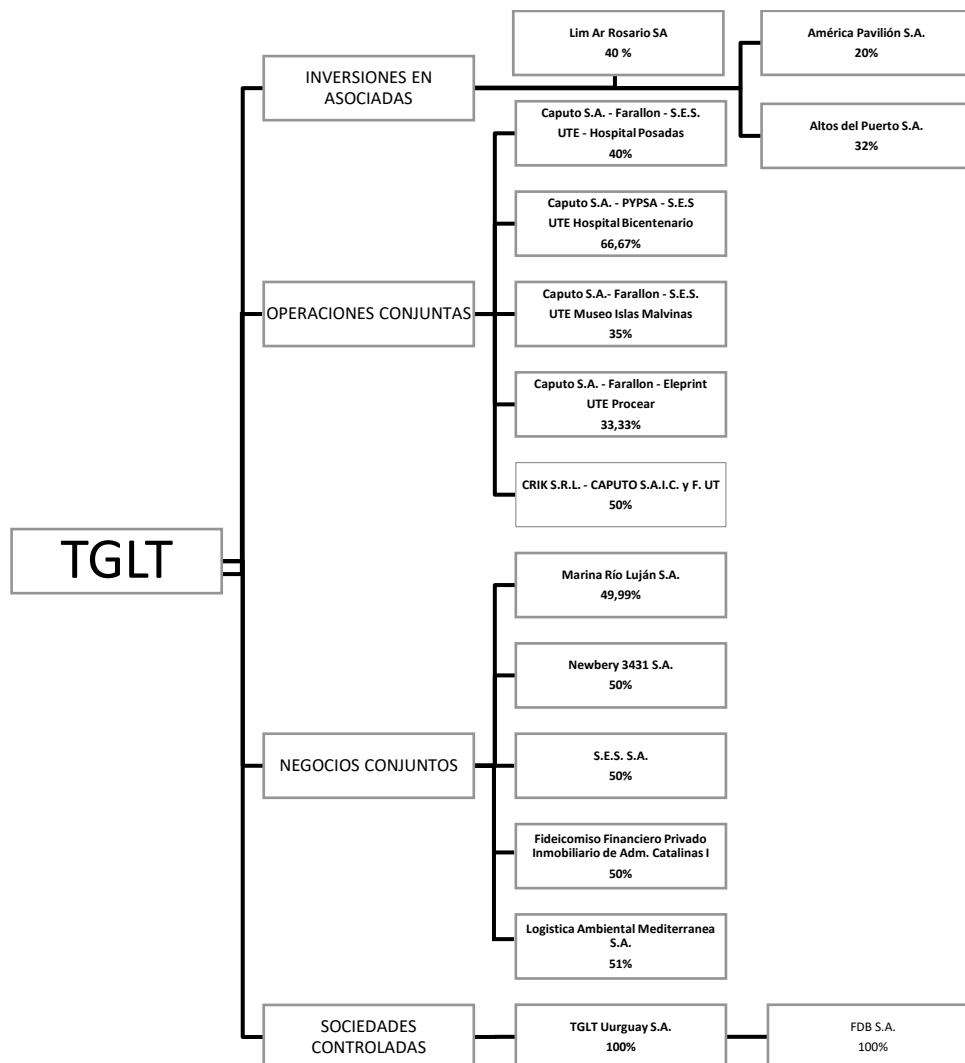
TGLT

INVERSIONES EN ASOCIADAS

Lim Ar Rosario SA
40 %

América Pavilión S.A.
20%

Altos del Puerto S.A.
32%

OPERACIONES CONJUNTAS

Caputo S.A. - Farallon - S.E.S. UTE - Hospital Posadas
40%

Caputo S.A. - PYPSA - S.E.S UTE Hospital Bicentenario
66,67%

Caputo S.A.- Farallon - S.E.S. UTE Museo Islas Malvinas
35%

Caputo S.A. - Farallon - Eleprint UTE Procear
33,33%

CRIK S.R.L. - CAPUTO S.A.I.C. y F. UT
50%

NEGOCIOS CONJUNTOS

Marina Río Luján S.A.
49,99%

Newbery 3431 S.A.
50%

S.E.S. S.A.
50%

Fideicomiso Financiero Privado Inmobiliario de Adm. Catalinas I
50%

Logistica Ambiental Mediterranea S.A.
51%

SOCIEDADES CONTROLADAS

TGLT Uurguay S.A.
100%

FDB S.A.
100%